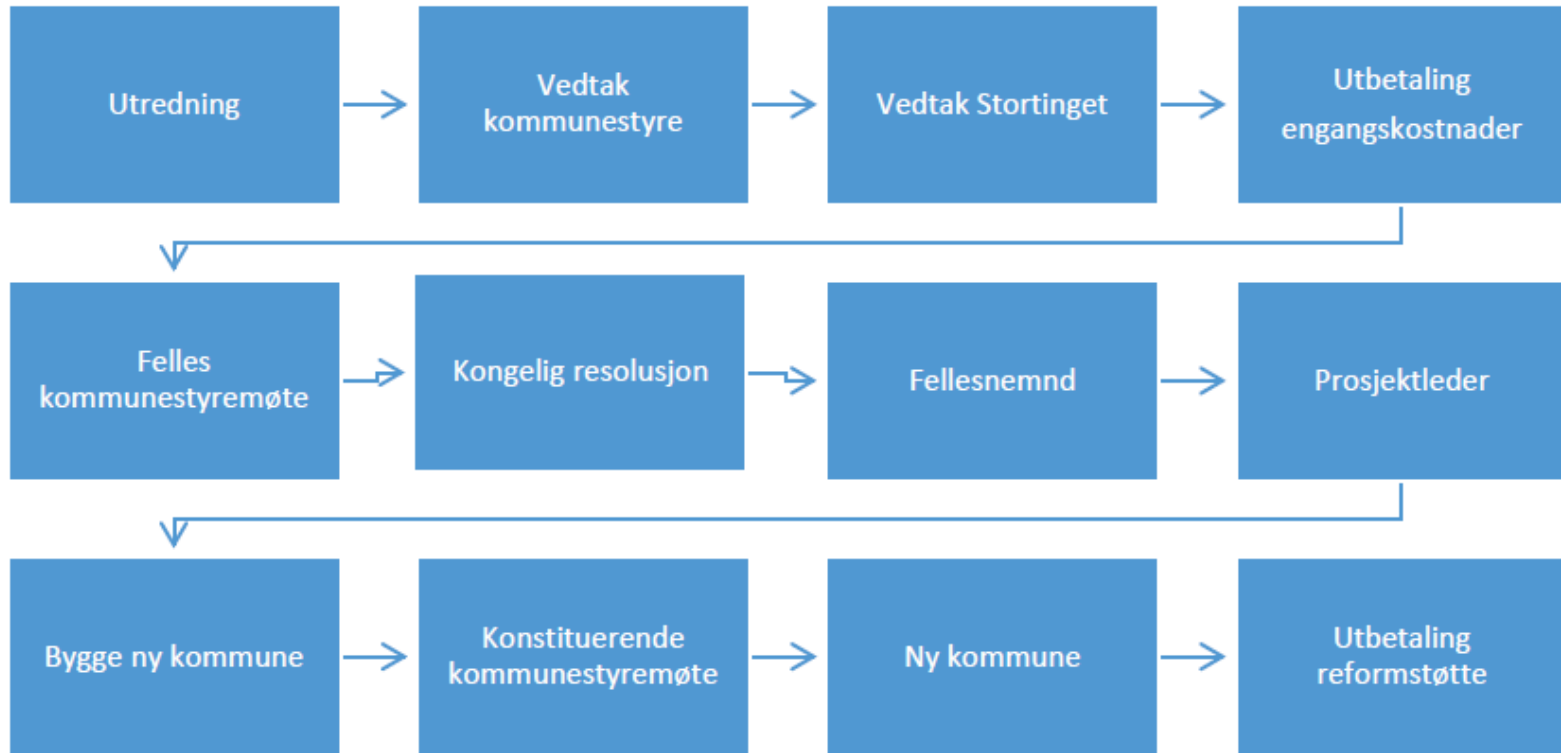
Utredning

Vedtak kommunestyre

Vedtak Stortinget

Utbetaling engangskostnader

Felles kommunestyremøte

Kongelig resolusjon

Fellesnemnd

Prosjektleder

Bygge ny kommune

Konstituerende kommunestyremøte

Ny kommune

Utbetaling reformstøtte